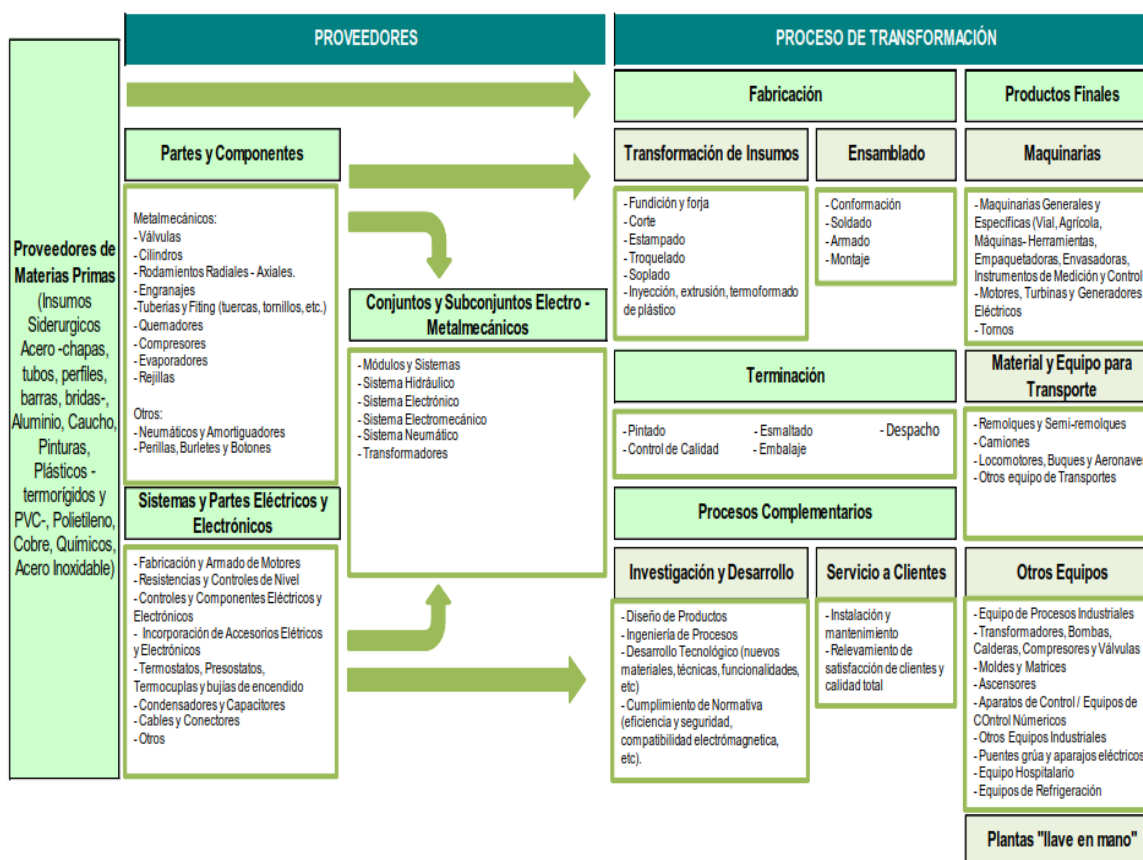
PROVEEDORES

PROCESO DE TRANSFORMACIÓN

Proveedores de Materias Primas (Insumos Siderurgicos Acero -chapas, tubos, perfiles, barras, bridas-, Aluminio, Caucho, Pinturas, Plásticos -termorígidos y PVC-, Polietileno, Cobre, Químicos, Acero Inoxidable)

Partes y Componentes

Metalmecánicos:
- Válvulas
- Cilindros
- Rodamientos Radiales - Axiales.
- Engranajes
- Tuberias y Fiting (tuercas, tornillos, etc.)
- Quemadores
- Compresores
- Evaporadores
- Rejillas

Otros:
- Neumáticos y Amortiguadores
- Perillas, Burletes y Botones

Sistemas y Partes Eléctricos y Electrónicos

- Fabricación y Armado de Motores
- Resistencias y Controles de Nivel
- Controles y Componentes Eléctricos y Electrónicos
- Incorporación de Accesorios Elétricos y Electrónicos
- Termostatos, Presostatos, Termocuplas y bujías de encendido
- Condensadores y Capacitores
- Cables y Conectores
- Otros

Conjuntos y Subconjuntos Electro - Metalmecánicos

- Módulos y Sistemas
- Sistema Hidráulico
- Sistema Electrónico
- Sistema Electromecánico
- Sistema Neumático
- Transformadores

Fabricación

Transformación de Insumos

- Fundición y forja
- Corte
- Estampado
- Troquelado
- Soplado
- Inyección, extrusión, termoformado de plástico

Ensamblado

- Conformación
- Soldado
- Armado
- Montaje

Terminación

- Pintado
- Control de Calidad
- Esmaltado
- Embalaje
- Despacho

Procesos Complementarios

Investigación y Desarrollo

- Diseño de Productos
- Ingeniería de Procesos
- Desarrollo Tecnológico (nuevos materiales, técnicas, funcionalidades, etc)
- Cumplimiento de Normativa (eficiencia y seguridad, compatibilidad electrómagnetica, etc).

Servicio a Clientes

- Instalación y mantenimiento
- Relevamiento de satisfacción de clientes y calidad total

Productos Finales

Maquinarias

- Maquinarias Generales y Especificas (Vial, Agrícola, Máquinas- Herramientas, Empaquetadoras, Envasadoras, Instrumentos de Medición y Control
- Motores, Turbinas y Generadores Eléctricos
- Tornos

Material y Equipo para Transporte

- Remolques y Semi-remolques
- Camiones
- Locomotores, Buques y Aeronaves
- Otros equipo de Transportes

Otros Equipos

- Equipo de Procesos Industriales
- Transformadores, Bombas, Calderas, Compresores y Válvulas
- Moldes y Matrices
- Ascensores
- Aparatos de Control / Equipos de COntrol Númericos
- Otros Equipos Industriales
- Puentes grúa y aparajos eléctricos
- Equipo Hospitalario
- Equipos de Refrigeración

Plantas "llave en mano"